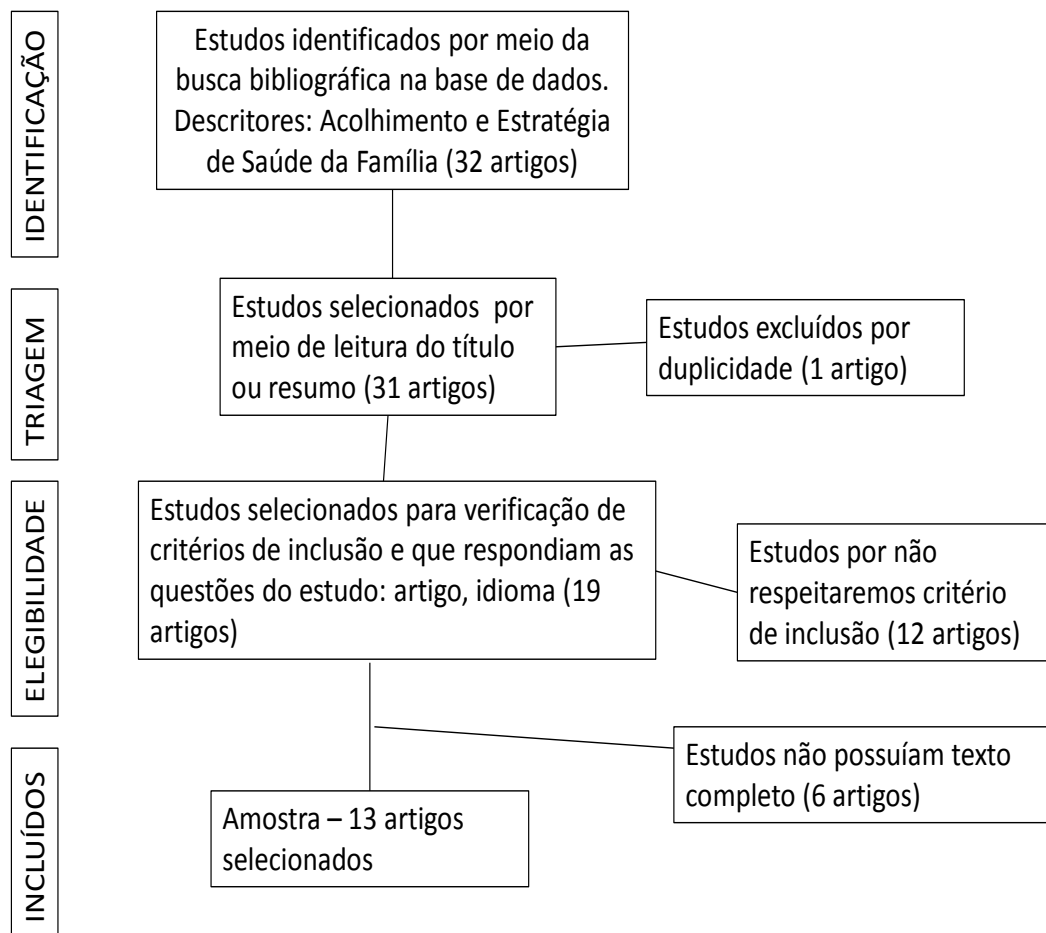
IDENTIFICAÇÃO

Estudos identificados por meio da busca bibliográfica na base de dados. Descritores: Acolhimento e Estratégia de Saúde da Família (32 artigos)

TRIAGEM

Estudos selecionados por meio de leitura do título ou resumo (31 artigos)

Estudos excluídos por duplicidade (1 artigo)

ELEGIBILIDADE

Estudos selecionados para verificação de critérios de inclusão e que respondiam as questões do estudo: artigo, idioma (19 artigos)

Estudos por não respeitaremos critério de inclusão (12 artigos)

Estudos não possuíam texto completo (6 artigos)

INCLUÍDOS

Amostra – 13 artigos selecionados